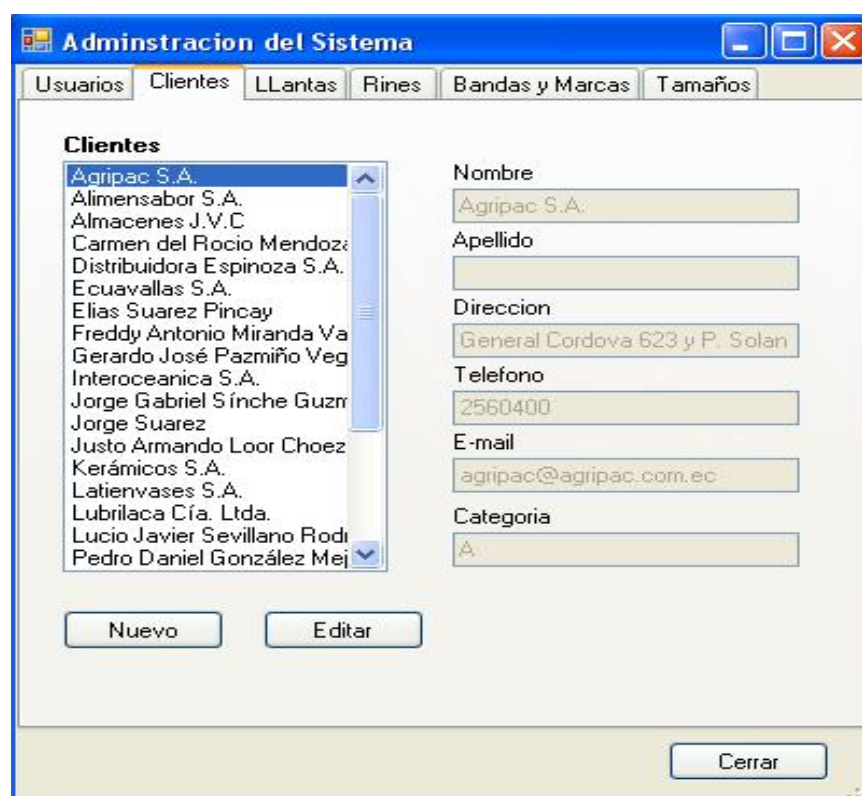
Adminstracion del Sistema

Usuarios | Clientes | LLantas | Rines | Bandas y Marcas | Tamaños

Clientes

Agripac S.A.
Alimensabor S.A.
Almacenes J.V.C
Carmen del Rocio Mendoza
Distribuidora Espinoza S.A.
Ecuavallas S.A.
Elias Suarez Pincay
Freddy Antonio Miranda Va
Gerardo José Pazmiño Veg
Interoceanica S.A.
Jorge Gabriel Sínche Guzm
Jorge Suarez
Justo Armando Loor Choez
Kerámicos S.A.
Latienvases S.A.
Lubrilaca Cía. Ltda.
Lucio Javier Sevillano Rodı
Pedro Daniel González Mej

Nombre
Agripac S.A.
Apellido

Direccion
General Cordova 623 y P. Solan
Telefono
2560400
E-mail
agripac@agripac.com.ec
Categoria
A

Nuevo
Editar

Cerrar